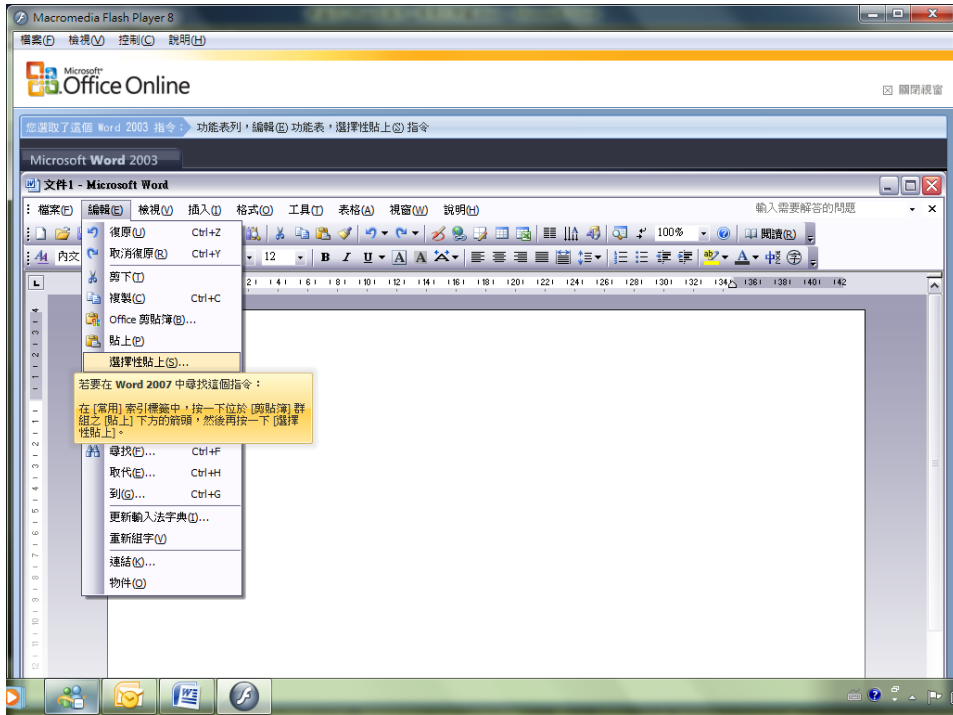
Macromedia Flash Player 8

檔案(F) 檢視(V) 控制(C) 說明(H)

Microsoft Office Online

關閉視窗

您選取了這個 Word 2003 指令： 功能表列，編輯(E) 功能表，選擇性貼上(S) 指令

Microsoft Word 2003

文件1 - Microsoft Word

檔案(F) 編輯(E) 檢視(V) 插入(I) 格式(O) 工具(T) 表格(A) 視窗(W) 說明(H)

輸入需要解答的問題

100% 閱讀(R)

內文 12

復原(U) Ctrl+Z
取消復原(R) Ctrl+Y
剪下(T)
複製(C) Ctrl+C
Office 剪貼簿(B)...
貼上(P)
選擇性貼上(S)...

若要在 Word 2007 中尋找這個指令：

在 [常用] 索引標籤中，按一下位於 [剪貼簿] 群組之 [貼上] 下方的箭頭，然後再按一下 [選擇性貼上]。

尋找(F)... Ctrl+F
取代(E)... Ctrl+H
到(G)... Ctrl+G
更新輸入法字典(I)...
重新組字(V)
連結(K)...
物件(O)

2 4 6 8 10 12 14 16 18 20 22 24 26 28 30 32 34 36 38 40 42